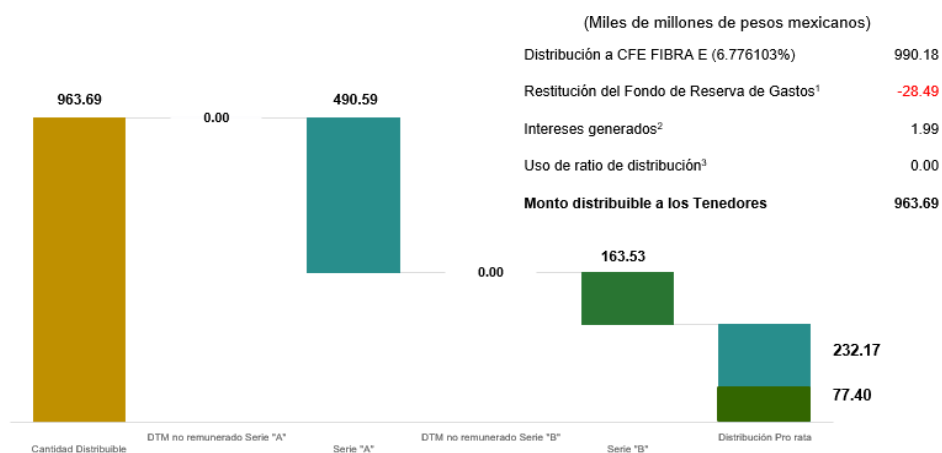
(Miles de millones de pesos mexicanos)

| | |
|---|---|
| Distribución a CFE FIBRA E (6.776103%) | 990.18 |
| Restitución del Fondo de Reserva de Gastos$^1$ | -28.49 |
| Intereses generados$^2$ | 1.99 |
| Uso de ratio de distribución$^3$ | 0.00 |
| **Monto distribuible a los Tenedores** | **963.69** |

963.69
0.00
490.59
0.00
163.53
232.17
77.40

Cantidad Distribuible
DTM no remunerado Serie "A"
Serie "A"
DTM no remunerado Serie "B"
Serie "B"
Distribución Pro rata